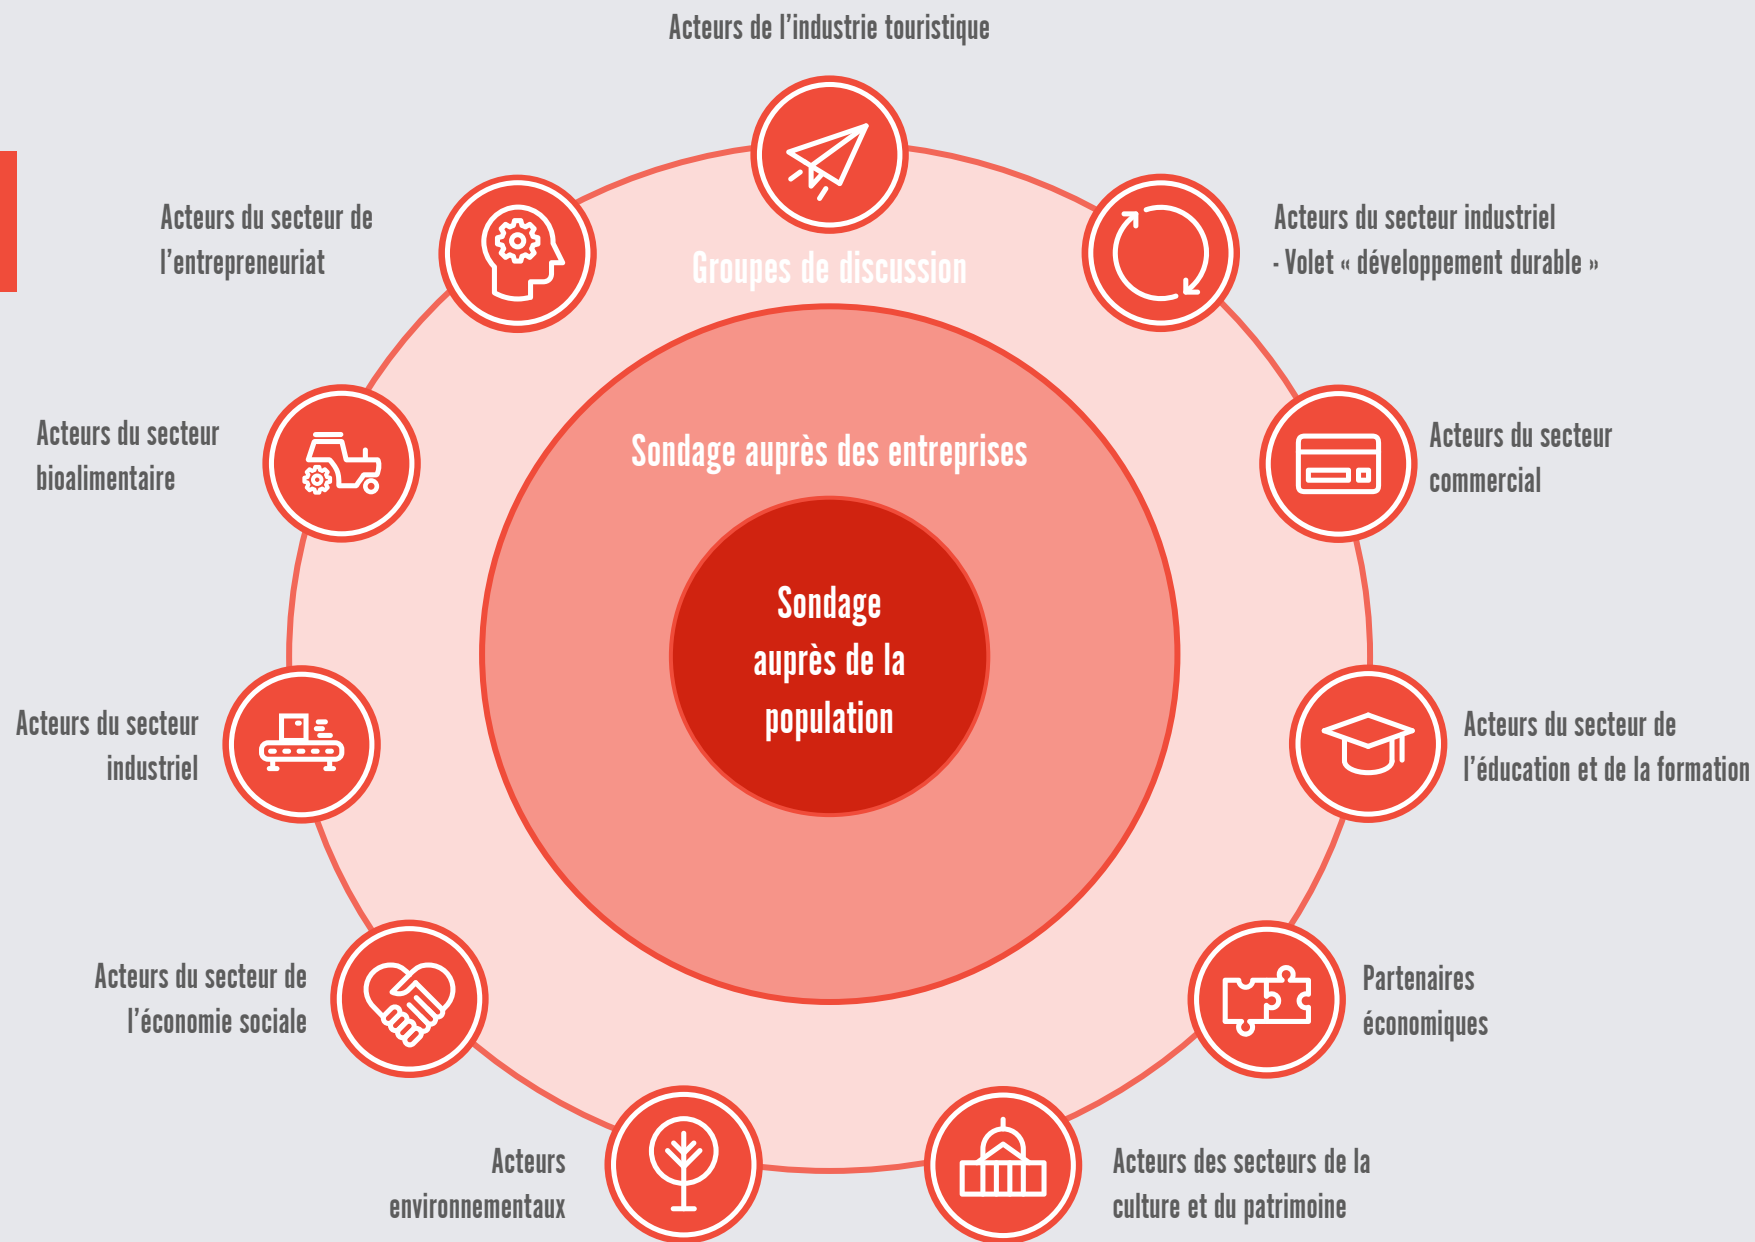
Acteurs de l'industrie touristique

Acteurs du secteur de l'entrepreneuriat

Groupes de discussion

Acteurs du secteur industriel - Volet « développement durable »

Acteurs du secteur bioalimentaire

Sondage auprès des entreprises

Acteurs du secteur commercial

Sondage auprès de la population

Acteurs du secteur industriel

Acteurs du secteur de l'éducation et de la formation

Acteurs du secteur de l'économie sociale

Partenaires économiques

Acteurs environnementaux

Acteurs des secteurs de la culture et du patrimoine